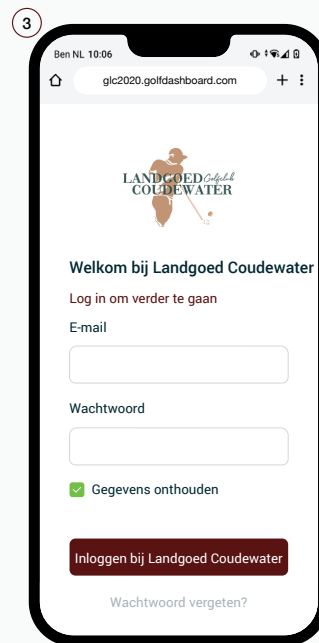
3

Ben NL 10:06

glc2020.golfdashboard.com

+

LANDGOED Golfclub COUDEWATER

Welkom bij Landgoed Coudewater

Log in om verder te gaan

E-mail

Wachtwoord

Gegevens onthouden

Inloggen bij Landgoed Coudewater

Wachtwoord vergeten?